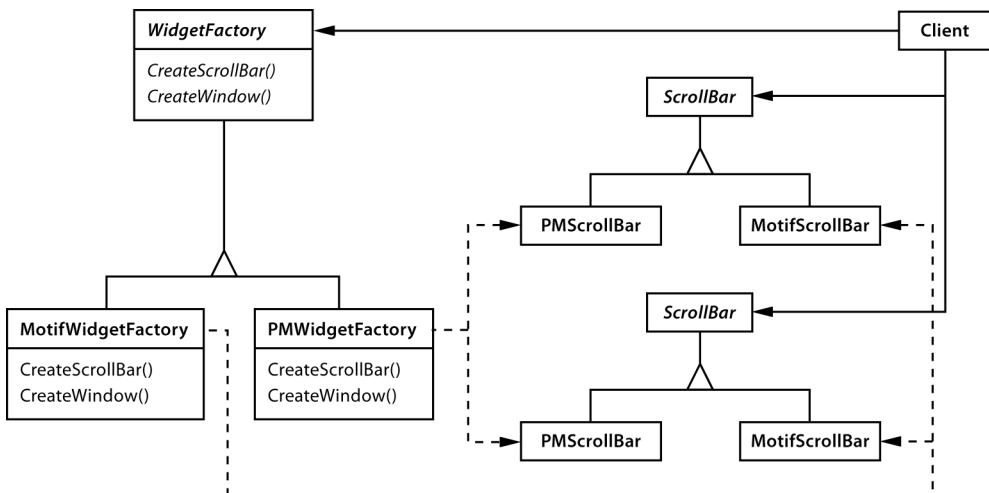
WidgetFactory

CreateScrollBar()
CreateWindow()

Client

ScrollBar

PMScrollBar

MotifScrollBar

MotifWidgetFactory

CreateScrollBar()
CreateWindow()

PMWidgetFactory

CreateScrollBar()
CreateWindow()

ScrollBar

PMScrollBar

MotifScrollBar